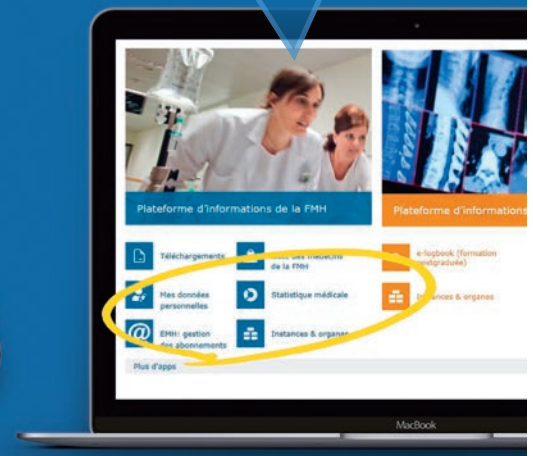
Plateforme d'informations de la FMH

Plateforme d'informations

Téléchargements

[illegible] des médecins de la FMH

e-logbook (formation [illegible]graduée)

Mes données personnelles

Statistique médicale

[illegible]nces & organes

EMH: gestion des abonnements

Instances & organes

Plus d'apps

MacBook